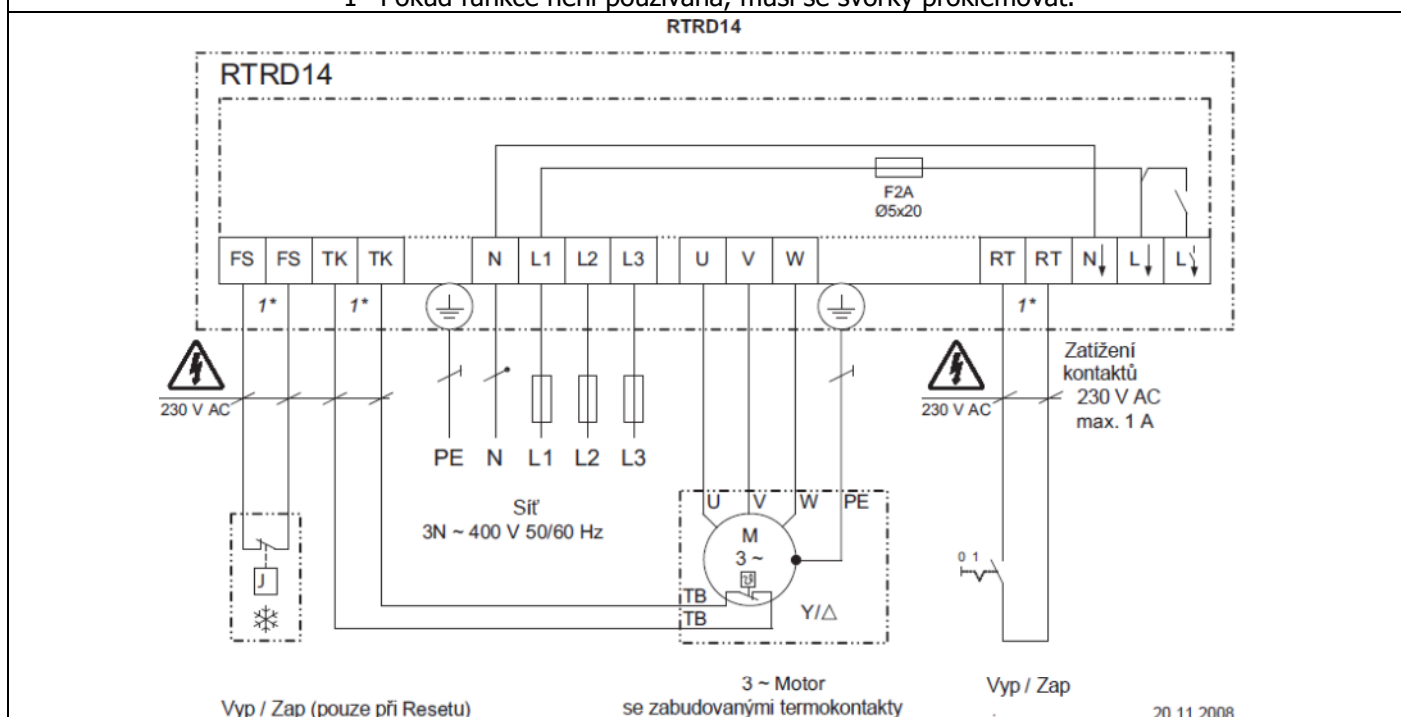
1* Pokud funkce není používána, musí se svorky proklemovat.

RTRD14

RTRD14

F2A
Ø5x20

| FS | FS | TK | TK | | N | L1 | L2 | L3 | U | V | W | RT | RT | N | L | L |
|---|---|---|---|---|---|---|---|---|---|---|---|---|---|---|---|---|

1*
1*
1*

230 V AC

PE N L1 L2 L3

Síť
3N ~ 400 V 50/60 Hz

U V W PE
M
3 ~
TB
TB
Y/△

J

230 V AC

Zatížení kontaktů
230 V AC
max. 1 A

0 1

Vyp / Zap (pouze při Resetu)

3 ~ Motor
se zabudovanými termokontakty

Vyp / Zap

20.11.2008